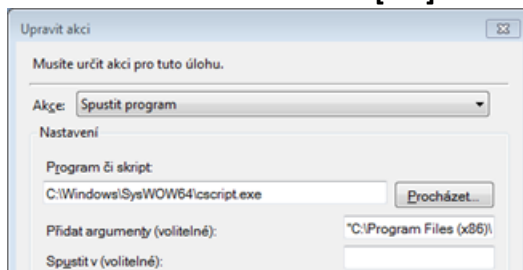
Upravit akci

Musíte určit akci pro tuto úlohu.

Akce: Spustit program

Nastavení

Program či skript:

C:\Windows\SysWOW64\cscript.exe

Procházet...

Přidat argumenty (volitelné):

"C:\Program Files (x86)\

Spustit v (volitelné):